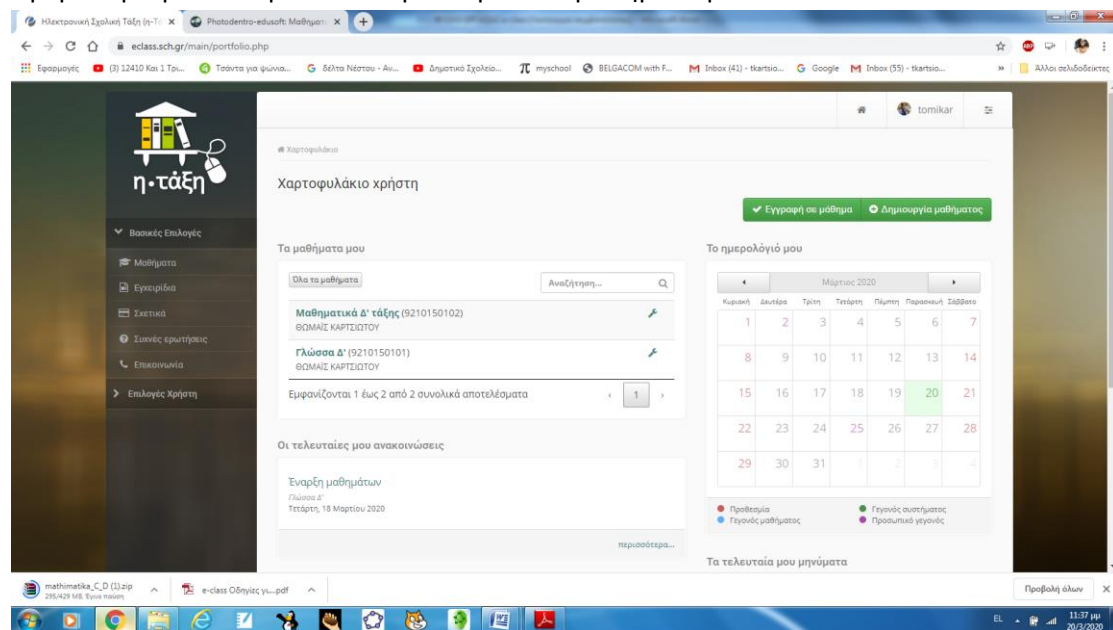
Ηλεκτρονική Σχολική Τάξη (η-Τά ×
Photodentro-edusoft: Μαθηματ ×
eclass.sch.gr/main/portfolio.php
Εφαρμογές (3) 12410 Και 1 Τρι... Τσάντα για ψώνια... δέλτα Νέστου - Αν... Δημοτικό Σχολείο... myschool BELGACOM with F... Inbox (41) - tkartsio... Google Inbox (55) - tkartsio... Άλλοι σελιδοδείκτες

η-τάξη
tomikar

Βασικές Επιλογές
Μαθήματα
Εγχειρίδια
Σχετικά
Συχνές ερωτήσεις
Επικοινωνία
Επιλογές Χρήστη

Χαρτοφυλάκιο
Χαρτοφυλάκιο χρήστη
Εγγραφή σε μάθημα
Δημιουργία μαθήματος

Τα μαθήματα μου
Όλα τα μαθήματα
Αναζήτηση...
Μαθηματικά Δ' τάξης (9210150102)
ΘΩΜΑΪΣ ΚΑΡΤΣΙΩΤΟΥ
Γλώσσα Δ' (9210150101)
ΘΩΜΑΪΣ ΚΑΡΤΣΙΩΤΟΥ
Εμφανίζονται 1 έως 2 από 2 συνολικά αποτελέσματα
1

Οι τελευταίες μου ανακοινώσεις
Έναρξη μαθημάτων
Γλώσσα Δ'
Τετάρτη, 18 Μαρτίου 2020
περισσότερα...

Το ημερολόγιό μου
Μάρτιος 2020
| Κυριακή | Δευτέρα | Τρίτη | Τετάρτη | Πέμπτη | Παρασκευή | Σάββατο |
|---|---|---|---|---|---|---|
| 1 | 2 | 3 | 4 | 5 | 6 | 7 |
| 8 | 9 | 10 | 11 | 12 | 13 | 14 |
| 15 | 16 | 17 | 18 | 19 | 20 | 21 |
| 22 | 23 | 24 | 25 | 26 | 27 | 28 |
| 29 | 30 | 31 | 1 | 2 | 3 | 4 |
Προθεσμία
Γεγονός συστήματος
Γεγονός μαθήματος
Προσωπικό γεγονός

Τα τελευταία μου μηνύματα

mathimatika_C_D (1).zip
295/429 MB, Έχει παύση
e-class Οδηγίες γι....pdf
Προβολή όλων
EL 11:37 μμ 20/3/2020